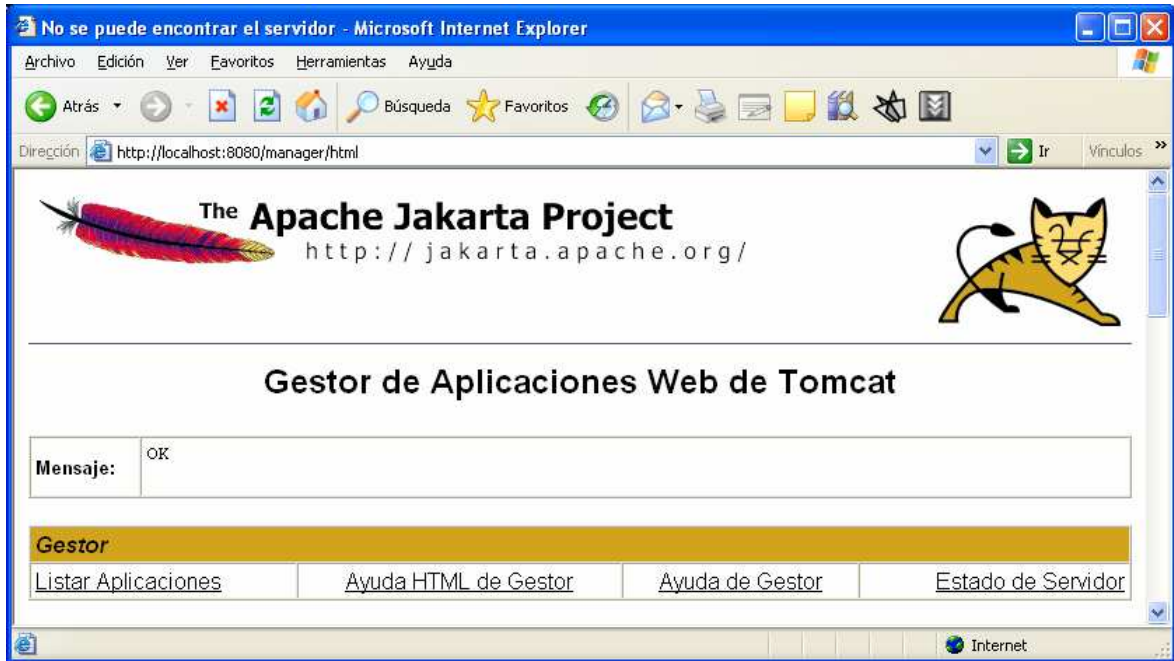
No se puede encontrar el servidor - Microsoft Internet Explorer

Archivo Edición Ver Favoritos Herramientas Ayuda

Atrás Búsqueda Favoritos

Dirección http://localhost:8080/manager/html Ir Vínculos

The Apache Jakarta Project
http://jakarta.apache.org/

Gestor de Aplicaciones Web de Tomcat

| Mensaje: | OK |
|---|---|

| Gestor | | | |
|---|---|---|---|
| Listar Aplicaciones | Ayuda HTML de Gestor | Ayuda de Gestor | Estado de Servidor |

Internet